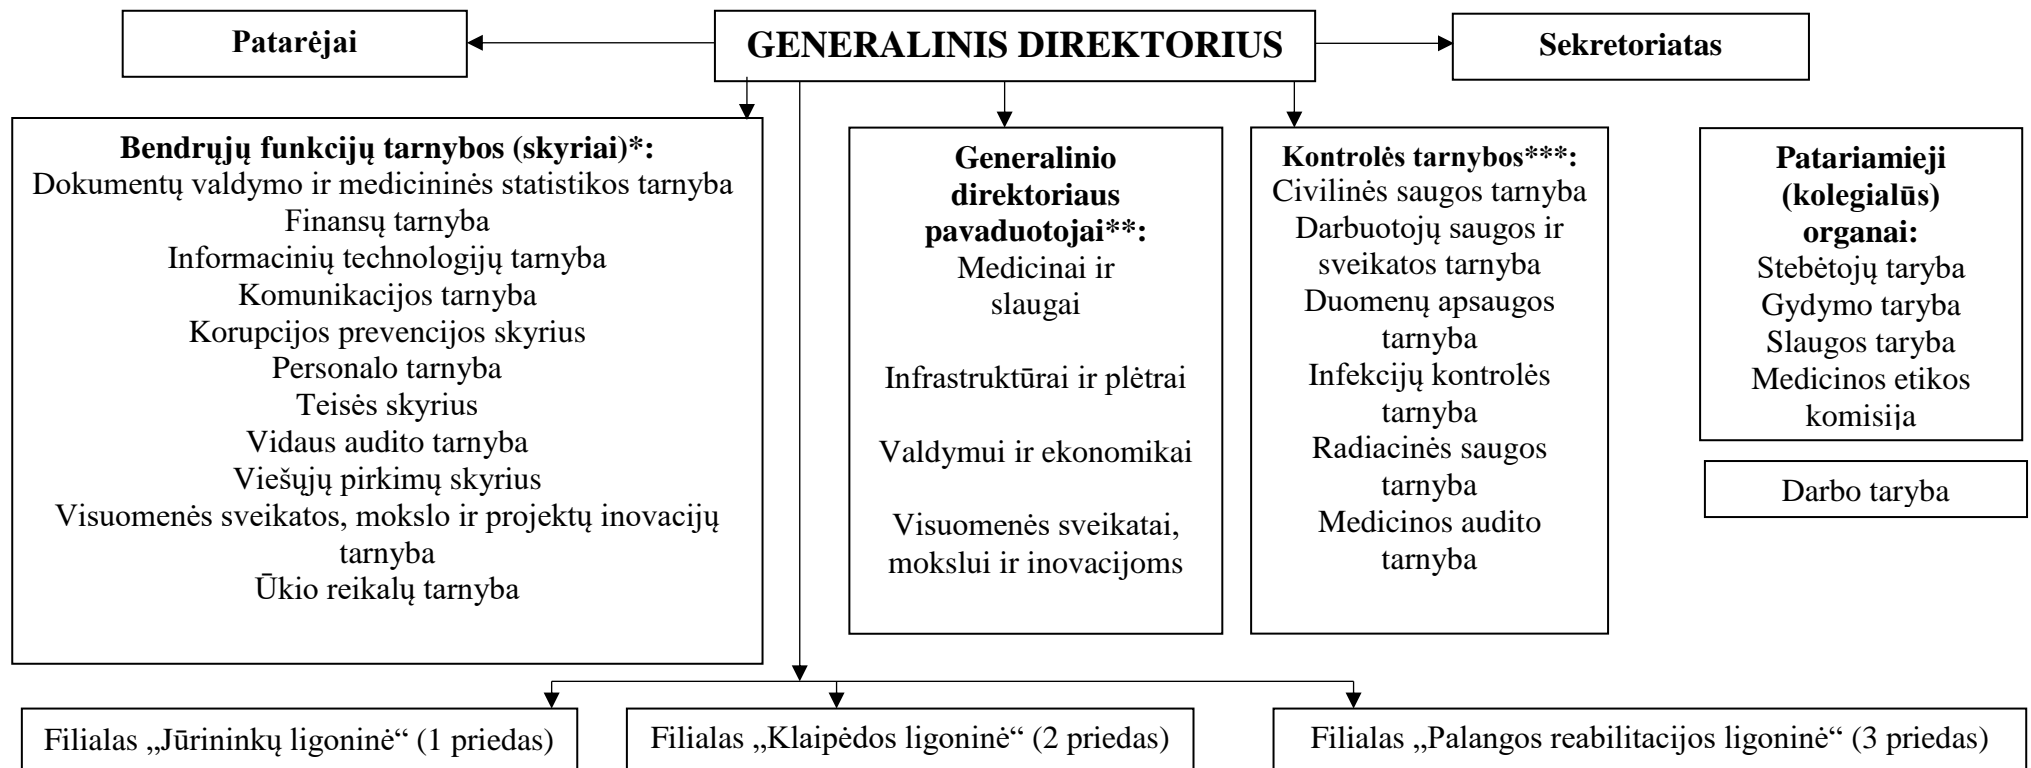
Patarėjai

GENERALINIS DIREKTORIUS

Sekretoriatas

Bendrųjų funkcijų tarnybos (skyriai)*:
Dokumentų valdymo ir medicininės statistikos tarnyba
Finansų tarnyba
Informacinių technologijų tarnyba
Komunikacijos tarnyba
Korupcijos prevencijos skyrius
Personalo tarnyba
Teisės skyrius
Vidaus audito tarnyba
Viešųjų pirkimų skyrius
Visuomenės sveikatos, mokslo ir projektų inovacijų tarnyba
Ūkio reikalų tarnyba

Generalinio direktoriaus pavaduotojai**:
Medicinai ir slaugai

Infrastruktūrai ir plėtrai

Valdymui ir ekonomikai

Visuomenės sveikatai, mokslui ir inovacijoms

Kontrolės tarnybos***:
Civilinės saugos tarnyba
Darbuotojų saugos ir sveikatos tarnyba
Duomenų apsaugos tarnyba
Infekcijų kontrolės tarnyba
Radiacinės saugos tarnyba
Medicinos audito tarnyba

Patariamieji (kolegialūs) organai:
Stebėtojų taryba
Gydymo taryba
Slaugos taryba
Medicinos etikos komisija

Darbo taryba

Filialas „Jūrininkų ligoninė“ (1 priedas)

Filialas „Klaipėdos ligoninė“ (2 priedas)

Filialas „Palangos reabilitacijos ligoninė“ (3 priedas)